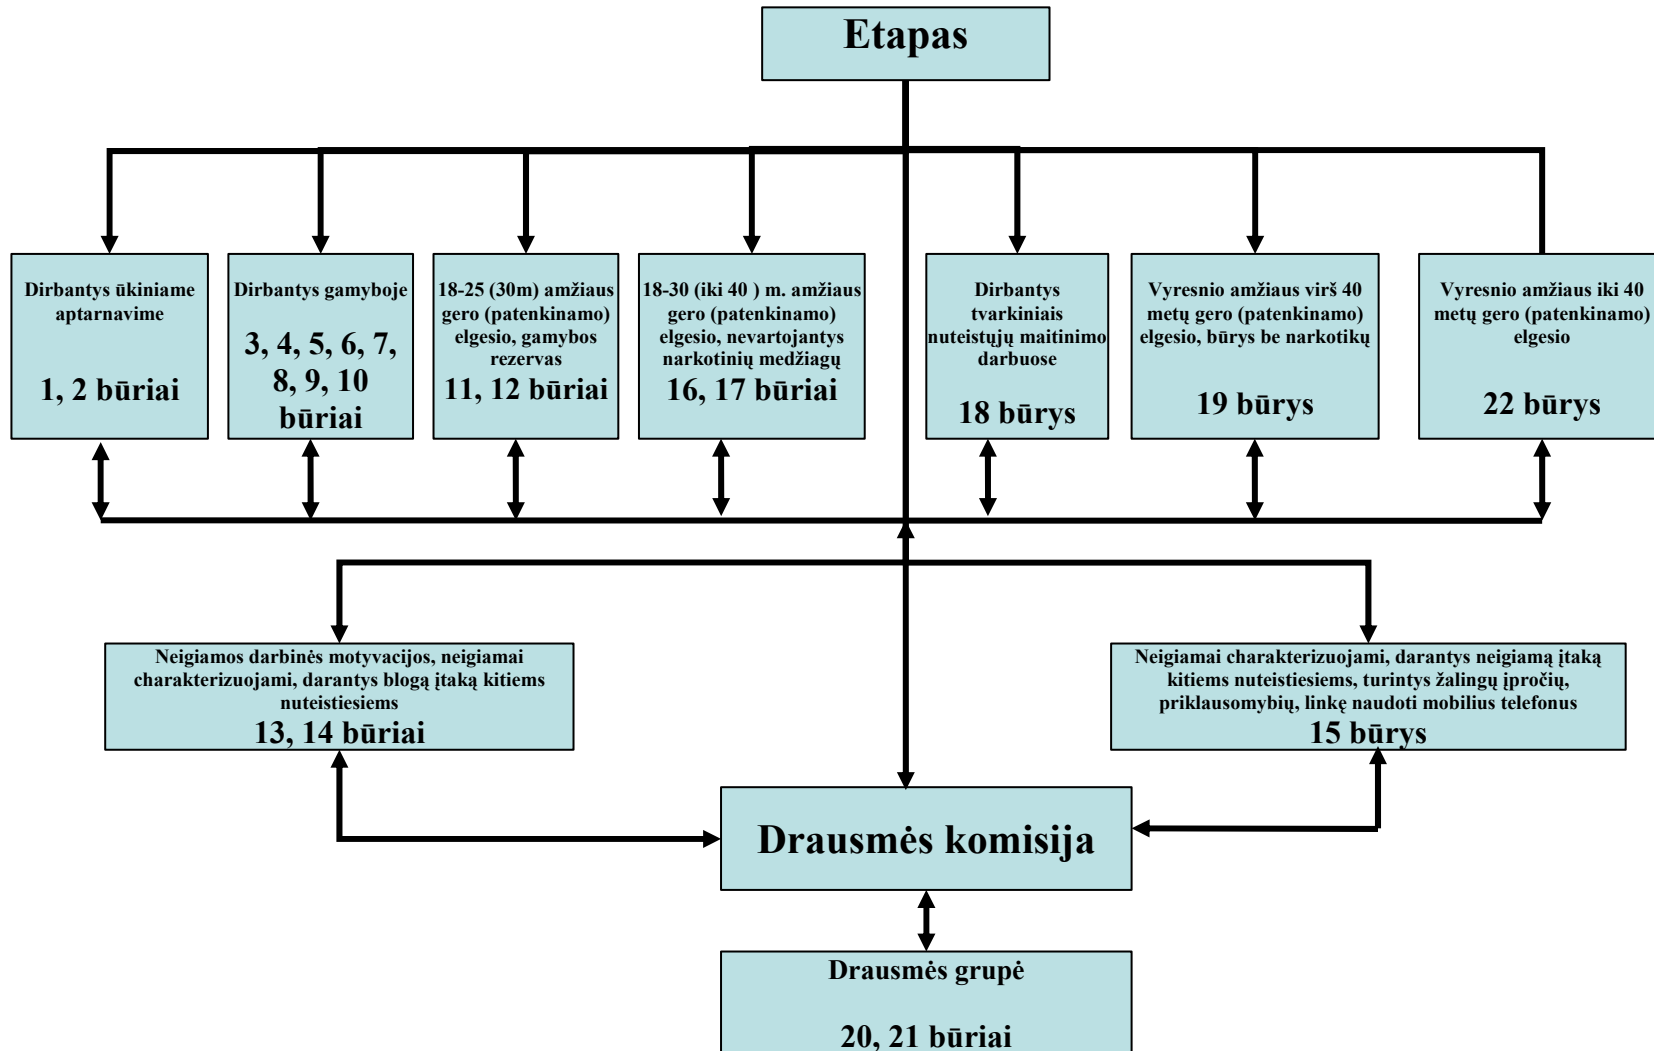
Etapas

Dirbantys ūkiniame aptarnavime

1, 2 būriai

Dirbantys gamyboje

3, 4, 5, 6, 7, 8, 9, 10 būriai

18-25 (30m) amžiaus gero (patenkinamo) elgesio, gamybos rezervas

11, 12 būriai

18-30 (iki 40 ) m. amžiaus gero (patenkinamo) elgesio, nevartojantys narkotinių medžiagų

16, 17 būriai

Dirbantys tvarkiniais nuteistųjų maitinimo darbuose

18 būrys

Vyresnio amžiaus virš 40 metų gero (patenkinamo) elgesio, būrys be narkotikų

19 būrys

Vyresnio amžiaus iki 40 metų gero (patenkinamo) elgesio

22 būrys

Neigiamos darbinės motyvacijos, neigiamai charakterizuojami, darantys blogą įtaką kitiems nuteistiesiems

13, 14 būriai

Neigiamai charakterizuojami, darantys neigiamą įtaką kitiems nuteistiesiems, turintys žalingų įpročių, priklausomybių, linkę naudoti mobilius telefonus

15 būrys

Drausmės komisija

Drausmės grupė

20, 21 būriai